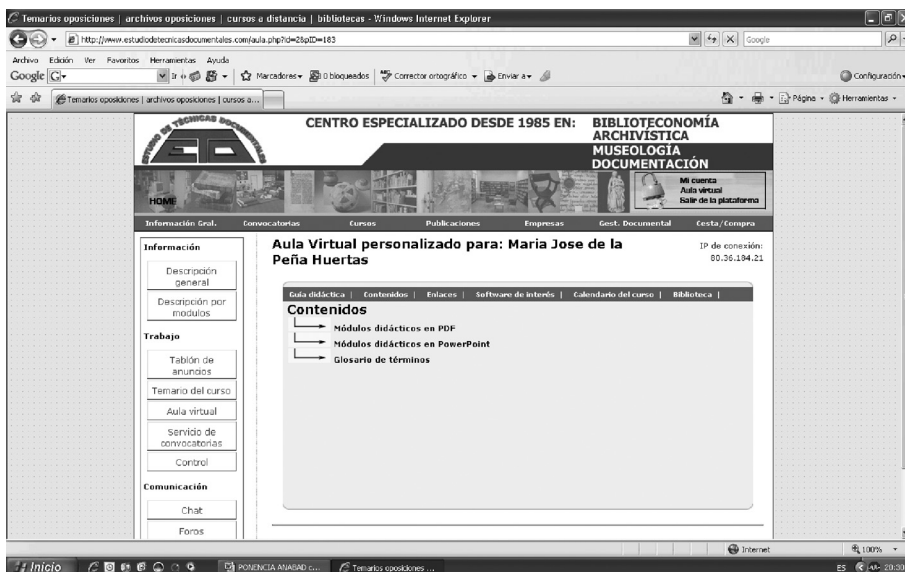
Temarios oposiciones | archivos oposiciones | cursos a distancia | bibliotecas - Windows Internet Explorer

http://www.estudiodetecnicasdocumentales.com/aula.php?id=2&pID=183

Google

Archivo Edición Ver Favoritos Herramientas Ayuda

Google G

Ir

Marcadores 0 bloqueados Corrector ortográfico Enviar a

Configuración

Temarios oposiciones | archivos oposiciones | cursos a...

Página Herramientas

ESTUDIO DE TECNICAS DOCUMENTALES

ETD

CENTRO ESPECIALIZADO DESDE 1985 EN: BIBLIOTECONOMÍA ARCHIVÍSTICA MUSEOLOGÍA DOCUMENTACIÓN

HOME

Mi cuenta
Aula virtual
Salir de la plataforma

Información Gral. | Convocatorias | Cursos | Publicaciones | Empresas | Gest. Documental | Cesta/Compra

Información

Descripción general

Descripción por modulos

Trabajo

Tablón de anuncios

Temario del curso

Aula virtual

Servicio de convocatorias

Control

Comunicación

Chat

Foros

Aula Virtual personalizado para: Maria Jose de la Peña Huertas

IP de conexión: 80.36.184.21

Guía didáctica | Contenidos | Enlaces | Software de interés | Calendario del curso | Biblioteca |

Contenidos

Módulos didácticos en PDF

Módulos didácticos en PowerPoint

Glosario de términos

Internet

100%

Inicio

PONENCIA ANABAD c...

Temarios oposiciones ...

ES 20:30